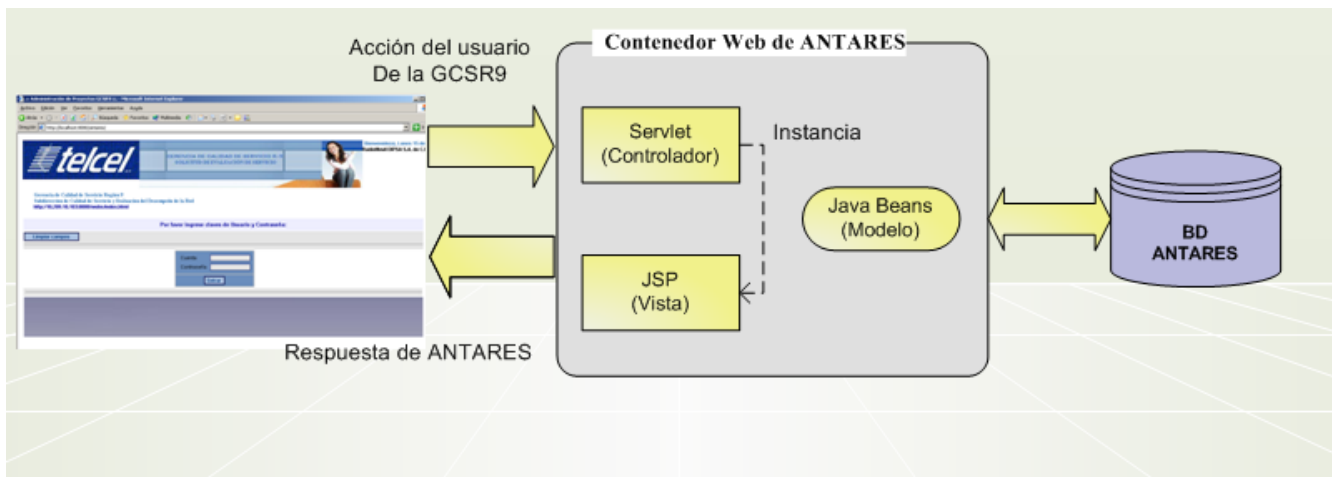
Acción del usuario
De la GCSR9

Contenedor Web de ANTARES

telcel

Por favor ingrese clave de Usuario y Contraseña

Servlet
(Controlador)

Instancia

Java Beans
(Modelo)

JSP
(Vista)

BD
ANTARES

Respuesta de ANTARES